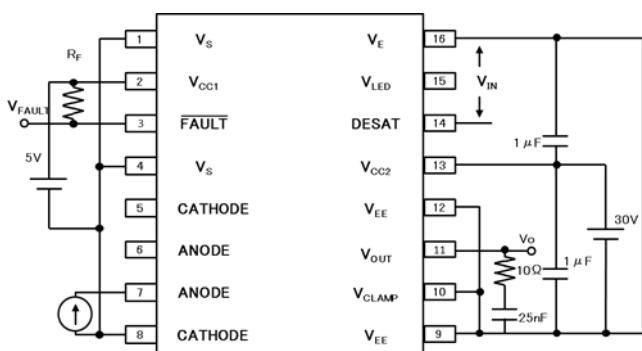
$R_F$

$V_{FAULT}$

5V

1 $V_S$
2 $V_{CC1}$
3 $\overline{FAULT}$
4 $V_S$
5 CATHODE
6 ANODE
7 ANODE
8 CATHODE

$V_E$ 16
$V_{LED}$ 15
DESAT 14
$V_{CC2}$ 13
$V_{EE}$ 12
$V_{OUT}$ 11
$V_{CLAMP}$ 10
$V_{EE}$ 9

$V_{IN}$

1 $\mu$F

$V_O$

10Ω

1 $\mu$F

30V

25nF